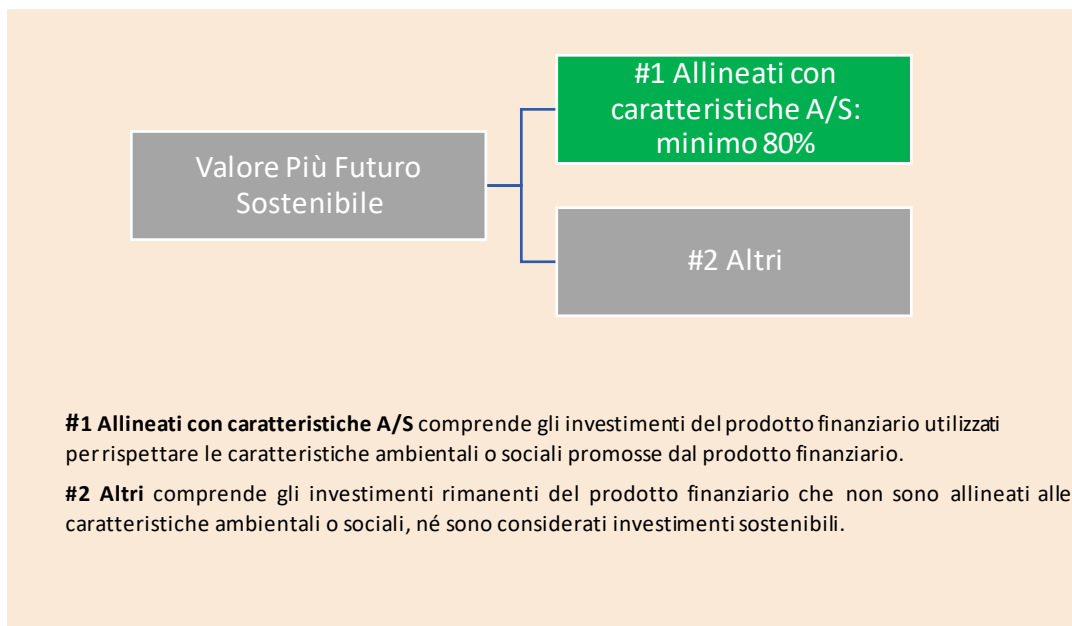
Valore Più Futuro Sostenibile

#1 Allineati con caratteristiche A/S: minimo 80%

#2 Altri

**#1 Allineati con caratteristiche A/S** comprende gli investimenti del prodotto finanziario utilizzati per rispettare le caratteristiche ambientali o sociali promosse dal prodotto finanziario.

**#2 Altri** comprende gli investimenti rimanenti del prodotto finanziario che non sono allineati alle caratteristiche ambientali o sociali, né sono considerati investimenti sostenibili.